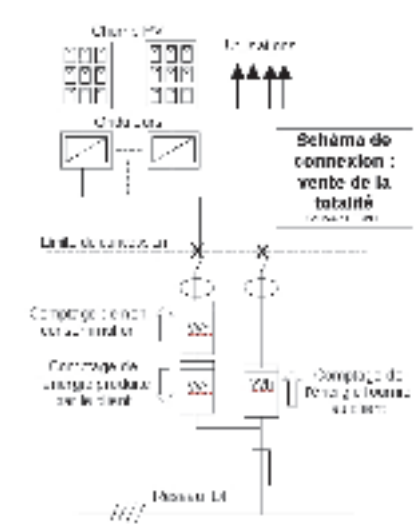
Champ PV

Utilisations

Onduleurs

Schéma de connexion : vente de la totalité

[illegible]

Limite de concession

Comptage de non consommation

Comptage de l'énergie produite par le client

Comptage de l'énergie fournie au client

Réseau BT